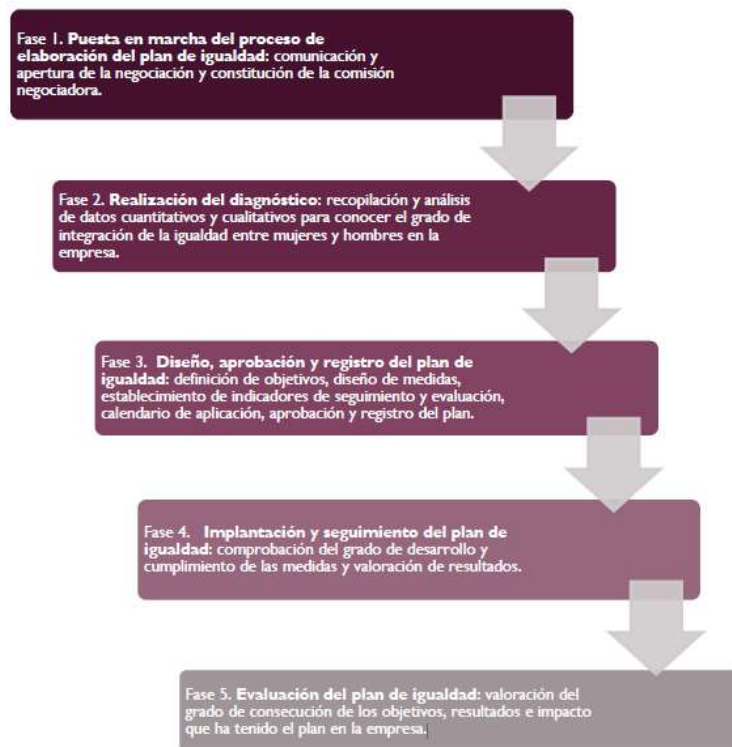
Fase 1. **Puesta en marcha del proceso de elaboración del plan de igualdad:** comunicación y apertura de la negociación y constitución de la comisión negociadora.

Fase 2. **Realización del diagnóstico:** recopilación y análisis de datos cuantitativos y cualitativos para conocer el grado de integración de la igualdad entre mujeres y hombres en la empresa.

Fase 3. **Diseño, aprobación y registro del plan de igualdad:** definición de objetivos, diseño de medidas, establecimiento de indicadores de seguimiento y evaluación, calendario de aplicación, aprobación y registro del plan.

Fase 4. **Implantación y seguimiento del plan de igualdad:** comprobación del grado de desarrollo y cumplimiento de las medidas y valoración de resultados.

Fase 5. **Evaluación del plan de igualdad:** valoración del grado de consecución de los objetivos, resultados e impacto que ha tenido el plan en la empresa.